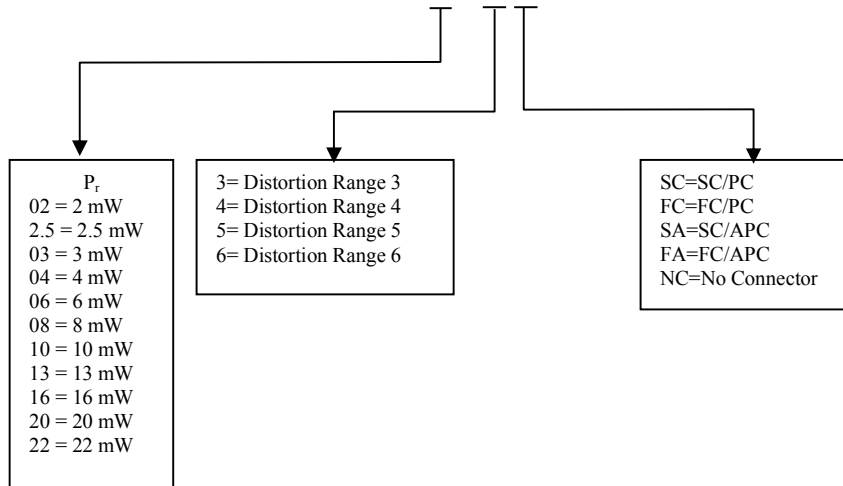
$P_r$
02 = 2 mW
2.5 = 2.5 mW
03 = 3 mW
04 = 4 mW
06 = 6 mW
08 = 8 mW
10 = 10 mW
13 = 13 mW
16 = 16 mW
20 = 20 mW
22 = 22 mW

3= Distortion Range 3
4= Distortion Range 4
5= Distortion Range 5
6= Distortion Range 6

SC=SC/PC
FC=FC/PC
SA=SC/APC
FA=FC/APC
NC=No Connector